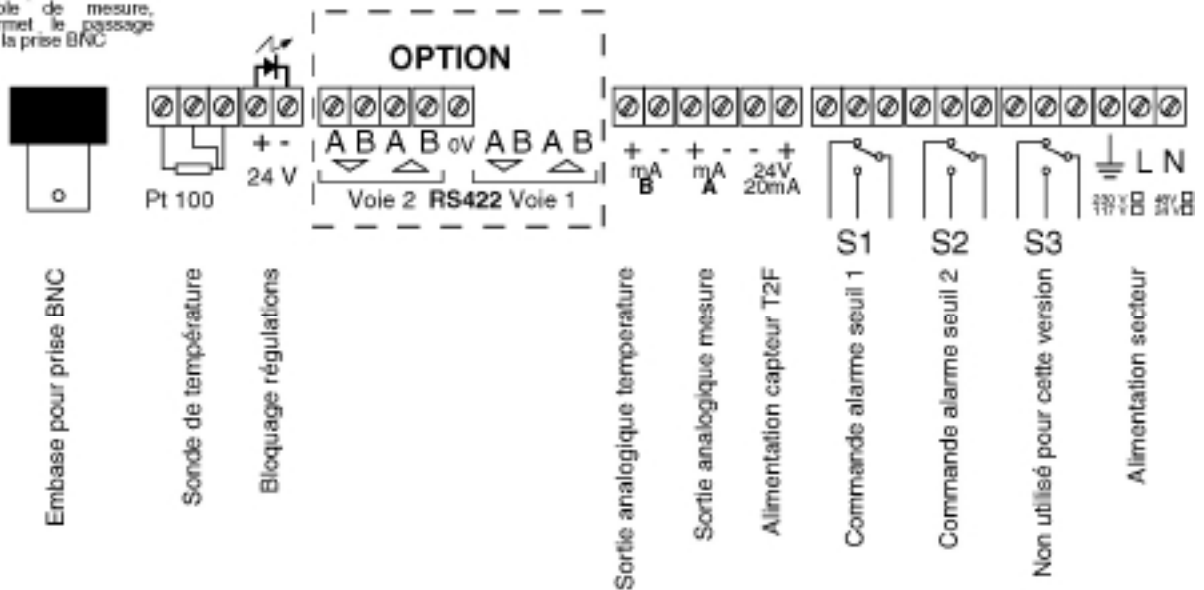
ole de mesure, rmet le passage la prise BNC

OPTION

+ -
24 V

Pt 100

A B A B 0V A B A B
Voie 2 RS422 Voie 1

+ -
mA
B

+ -
mA
A

- +
24V
20mA

L N

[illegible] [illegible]

S1 S2 S3

Embase pour prise BNC

Sonde de température

Bloquage régulations

Sortie analogique temperature

Sortie analogique mesure

Alimentation capteur T2F

Commande alarme seuil 1

Commande alarme seuil 2

Non utilisé pour cette version

Alimentation secteur